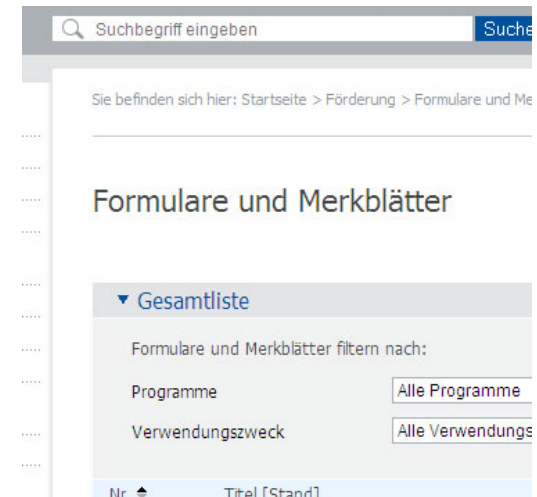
Suchbegriff eingeben

Suche

Sie befinden sich hier: Startseite > Förderung > Formulare und Me

Formulare und Merkblätter

▼ Gesamtliste

Formulare und Merkblätter filtern nach:

Programme

Alle Programme

Verwendungszweck

Alle Verwendungs

Nr.

Titel [Stand]